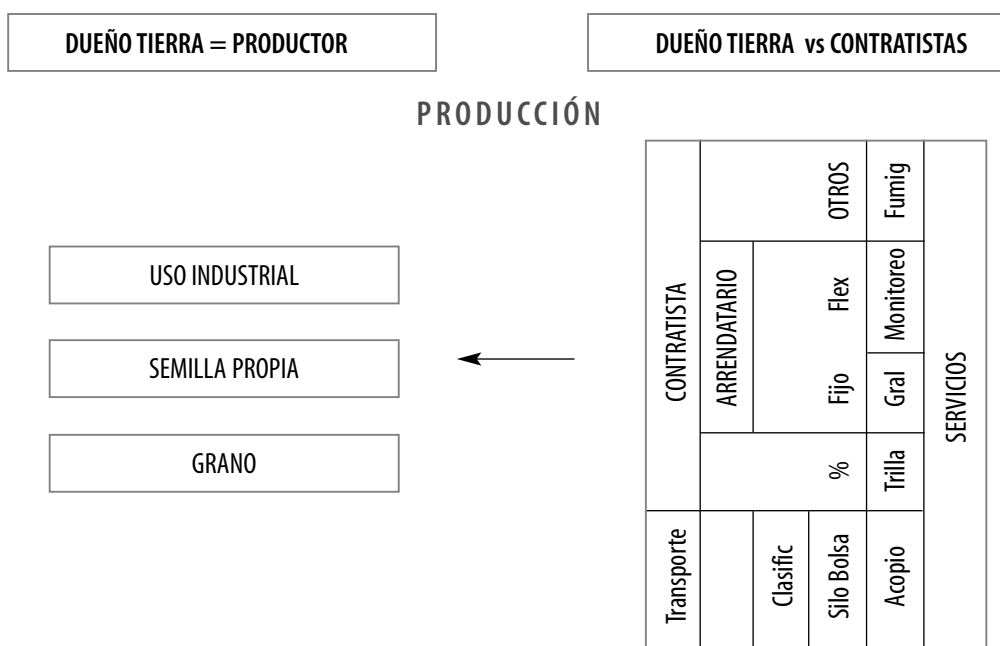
DUEÑO TIERRA = PRODUCTOR

DUEÑO TIERRA vs CONTRATISTAS

PRODUCCIÓN

USO INDUSTRIAL

SEMILLA PROPIA

GRANO

CONTRATISTA

ARRENDATARIO

OTROS

Flex

Fijo

%

Fumig

Monitoreo

Gral

Trilla

SERVICIOS

Transporte

Clasific

Silo Bolsa

Acopio